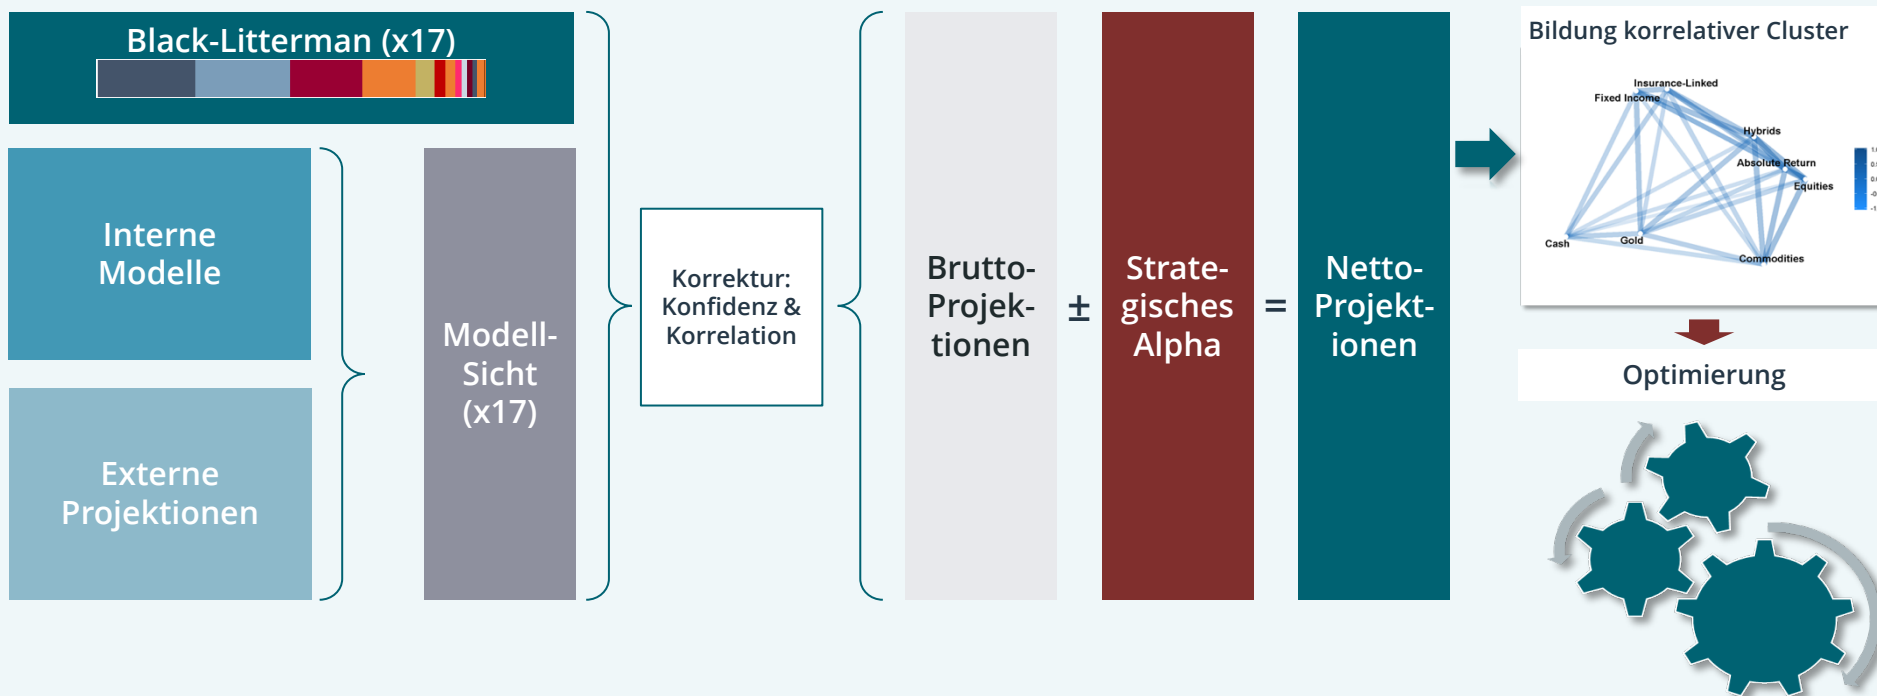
Black-Litterman (x17)

Interne Modelle

Externe Projektionen

Modell-Sicht (x17)

Korrektur: Konfidenz & Korrelation

Brutto-Projektionen ± Strategisches Alpha = Netto-Projektionen

Bildung korrelativer Cluster

Insurance-Linked
Fixed Income
Hybrids
Absolute Return
Equities
Cash
Gold
Commodities

Optimierung